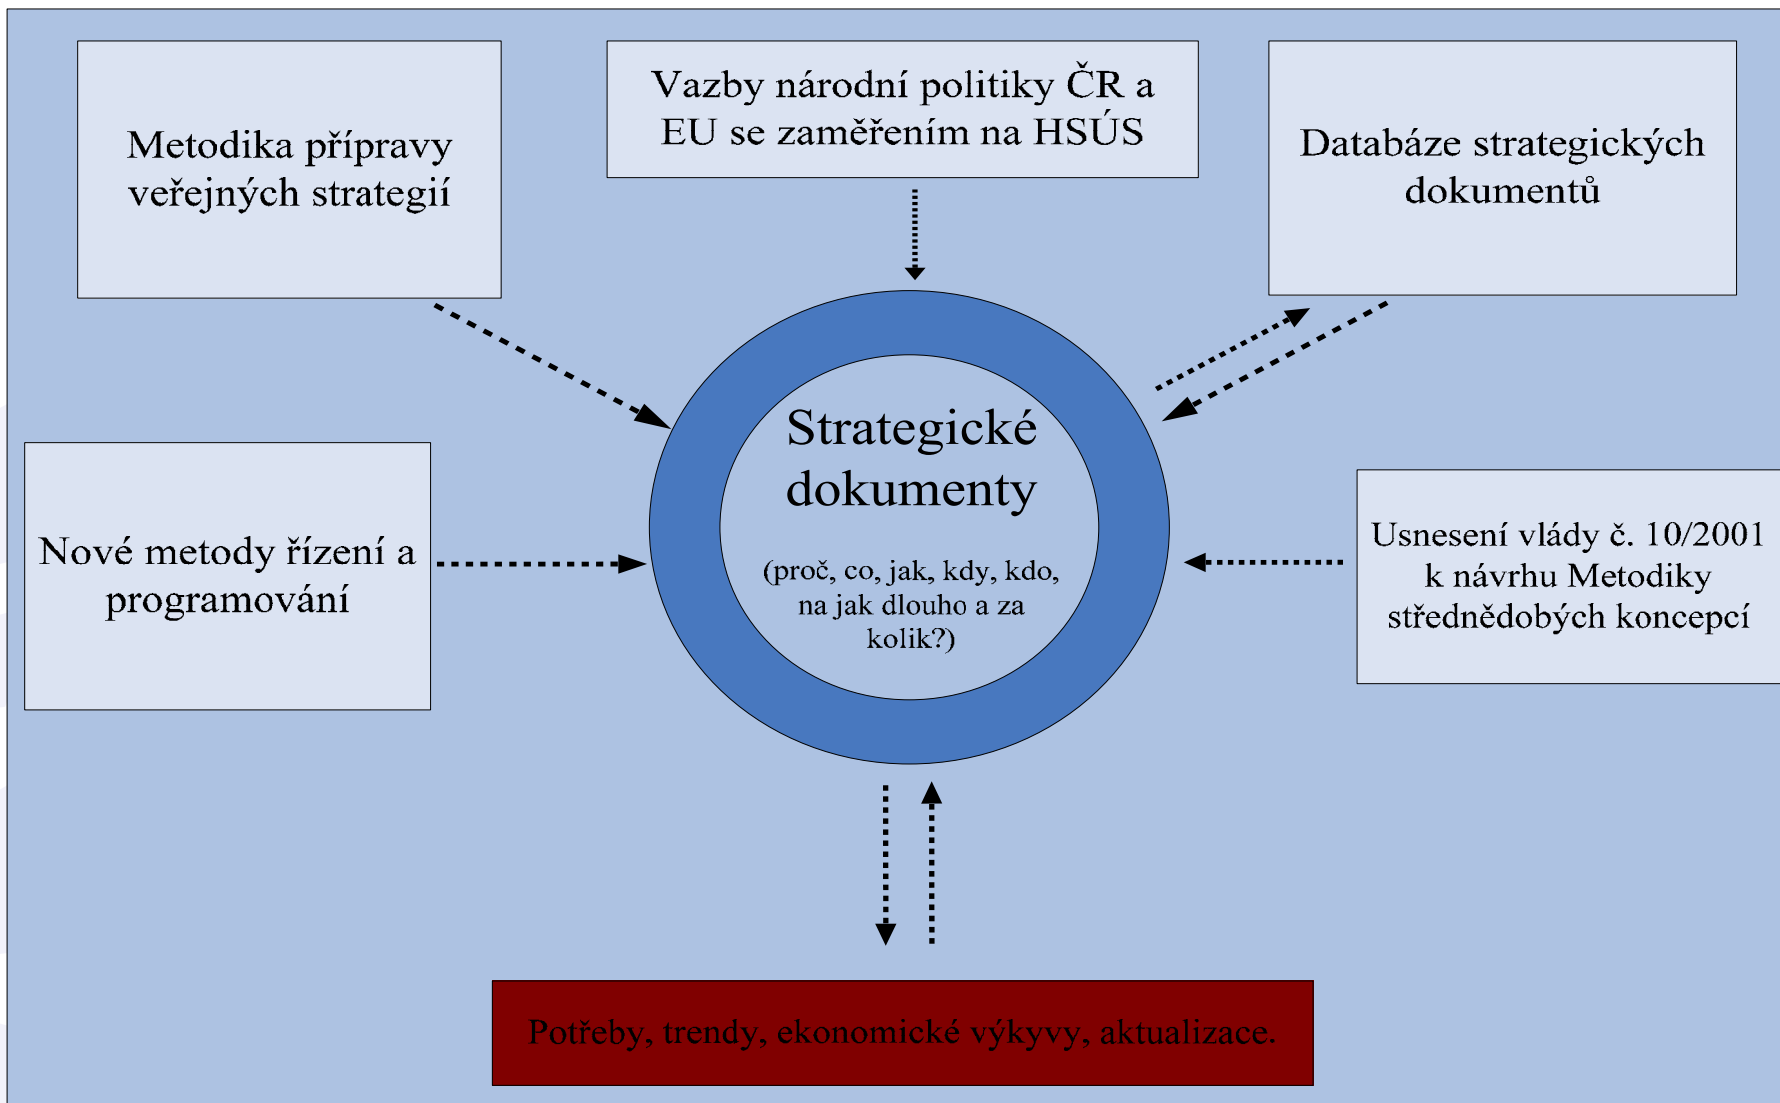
Metodika přípravy veřejných strategií

Vazby národní politiky ČR a EU se zaměřením na HSÚS

Databáze strategických dokumentů

Strategické dokumenty

(proč, co, jak, kdy, kdo, na jak dlouho a za kolik?)

Nové metody řízení a programování

Usnesení vlády č. 10/2001 k návrhu Metodiky střednědobých koncepcí

Potřeby, trendy, ekonomické výkyvy, aktualizace.